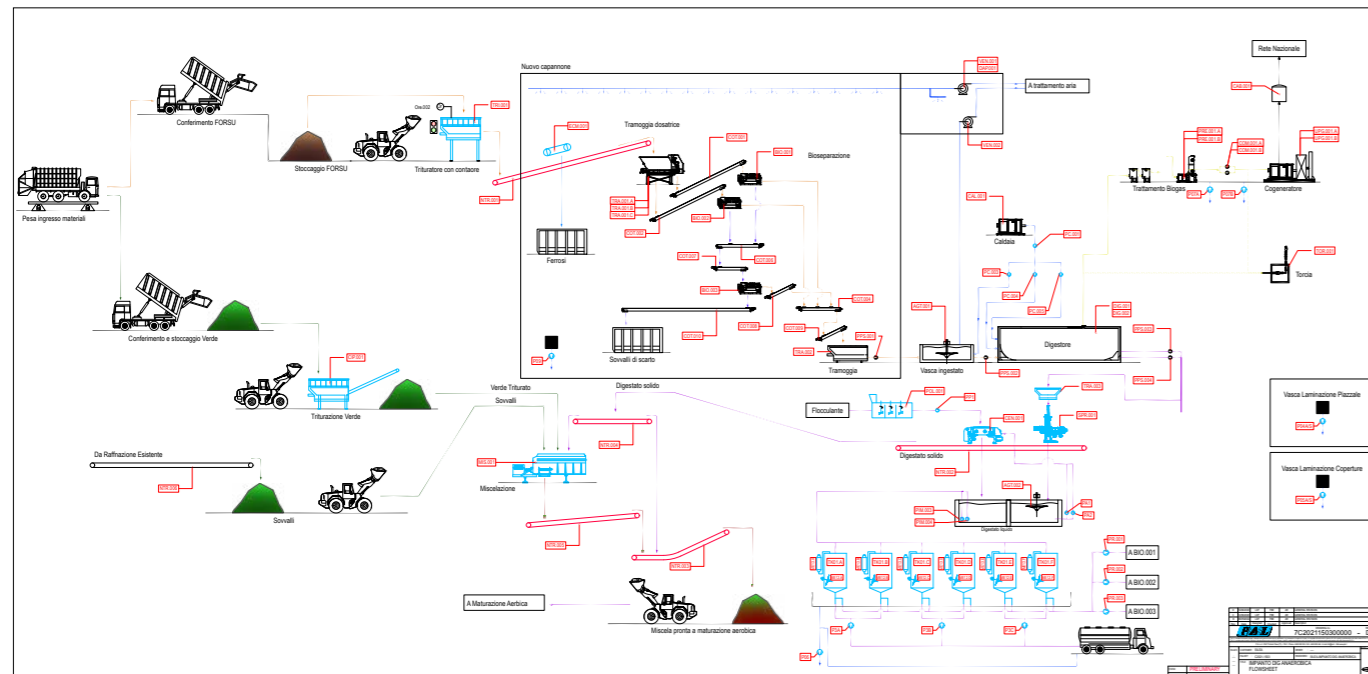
Conferimento FORSU

Stoccaggio FORSU

Trituratore con contatore

Pesa ingresso materiali

Nuovo capannone

Tramoggia dosatrice

Bioseparazione

Ferrosi

Sovvalli di scarto

Tramoggia

A trattamento aria

Rete Nazionale

Trattamento Biogas

Cogeneratore

Caldaia

Torcia

Vasca ingestato

Digestore

Conferimento e stoccaggio Verde

Triturazione Verde

Verde Triturato

Sovvalli

Digestato solido

Flocculante

Digestato solido

Vasca Laminazione Piazzale

Vasca Laminazione Coperture

Da Raffinazione Esistente

Sovvalli

Miscelazione

Digestato liquido

A BIO.001

A BIO.002

A BIO.003

A Maturazione Aerbica

Miscela pronta a maturazione aerobica

PAL

7C2021150300000

IMPIANTO DIG ANAEROBICA
FLOWSHEET

PRELIMINARY